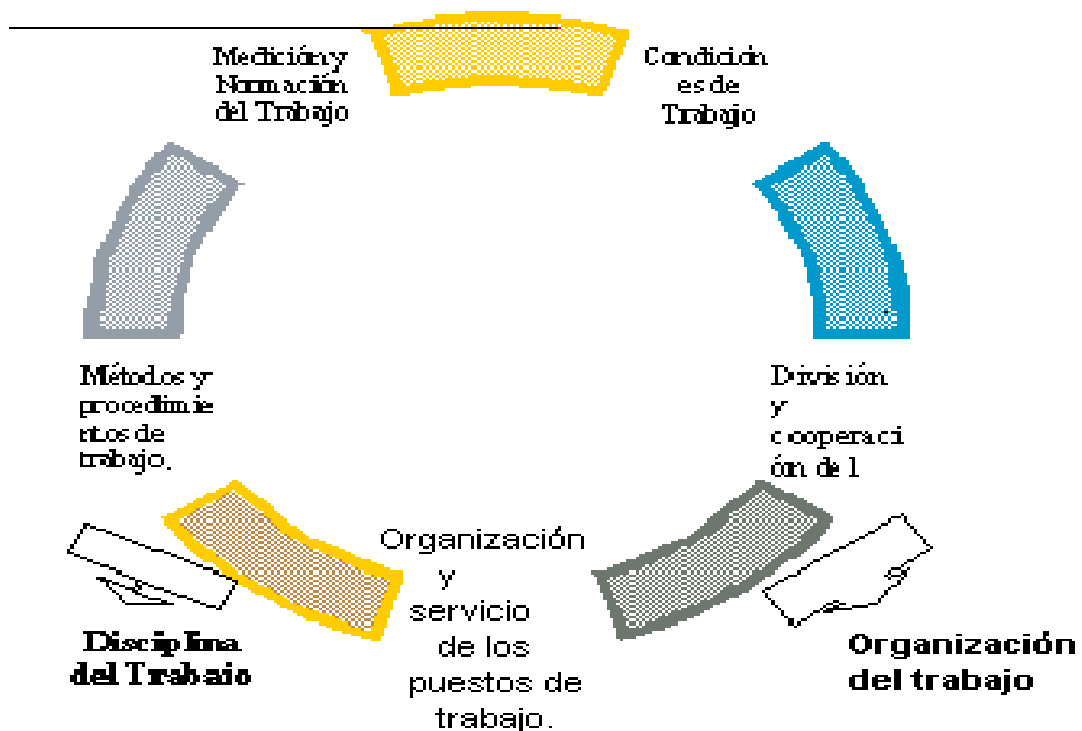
Medición y Normación del Trabajo

Condiciones de Trabajo

División y cooperación de l

Organización y servicio de los puestos de trabajo.

Métodos y procedimientos de trabajo.

Disciplina del Trabajo

Organización del trabajo